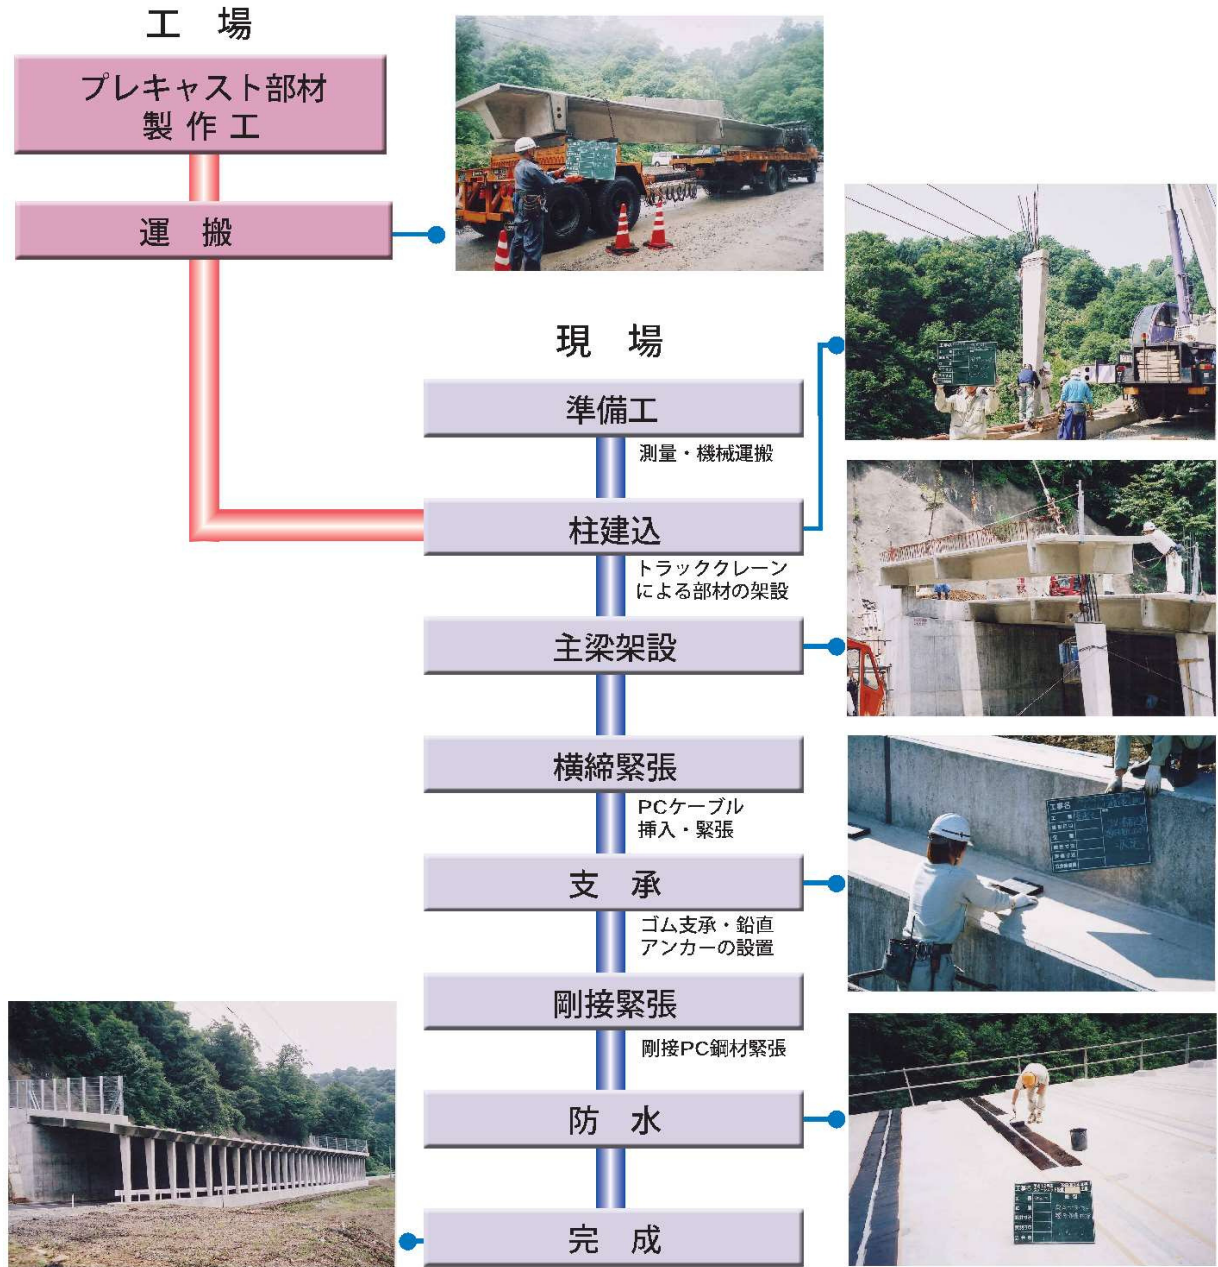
工　場

プレキャスト部材
製作工

運　搬

現　場

準備工

測量・機械運搬

柱建込

トラッククレーン
による部材の架設

主梁架設

横締緊張

PCケーブル
挿入・緊張

支　承

ゴム支承・鉛直
アンカーの設置

剛接緊張

剛接PC鋼材緊張

防　水

完　成